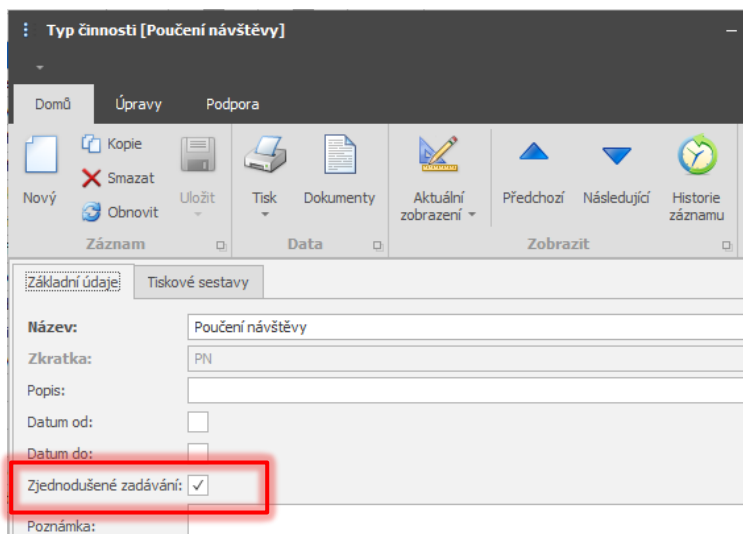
Typ činnosti [Poučení návštěvy]

Domů
Úpravy
Podpora

Nový
Kopie
Smazat
Obnovit
Uložit
Záznam

Tisk
Dokumenty
Data

Aktuální zobrazení
Předchozí
Následující
Historie záznamu
Zobrazit

Základní údaje
Tiskové sestavy

Název: Poučení návštěvy
Zkratka: PN
Popis:
Datum od:
Datum do:
Zjednodušené zadávání: ✓
Poznámka: